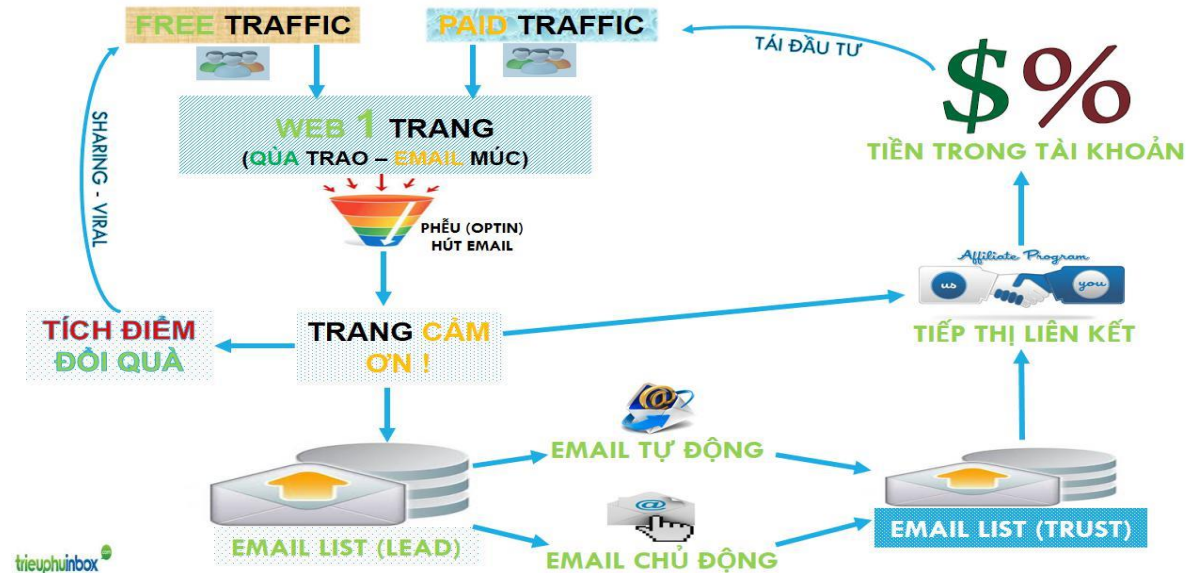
FREE TRAFFIC

PAID TRAFFIC

TÁI ĐẦU TƯ

$%

TIỀN TRONG TÀI KHOẢN

SHARING - VIRAL

WEB 1 TRANG
(QÙA TRAO – EMAIL MÚC)

PHỄU (OPTIN)
HÚT EMAIL

Affiliate Program
us
you

TIẾP THỊ LIÊN KẾT

TÍCH ĐIỂM
ĐỔI QUÀ

TRANG CẢM
ƠN !

EMAIL TỰ ĐỘNG

EMAIL LIST (LEAD)

EMAIL CHỦ ĐỘNG

EMAIL LIST (TRUST)

trieuphuinbox